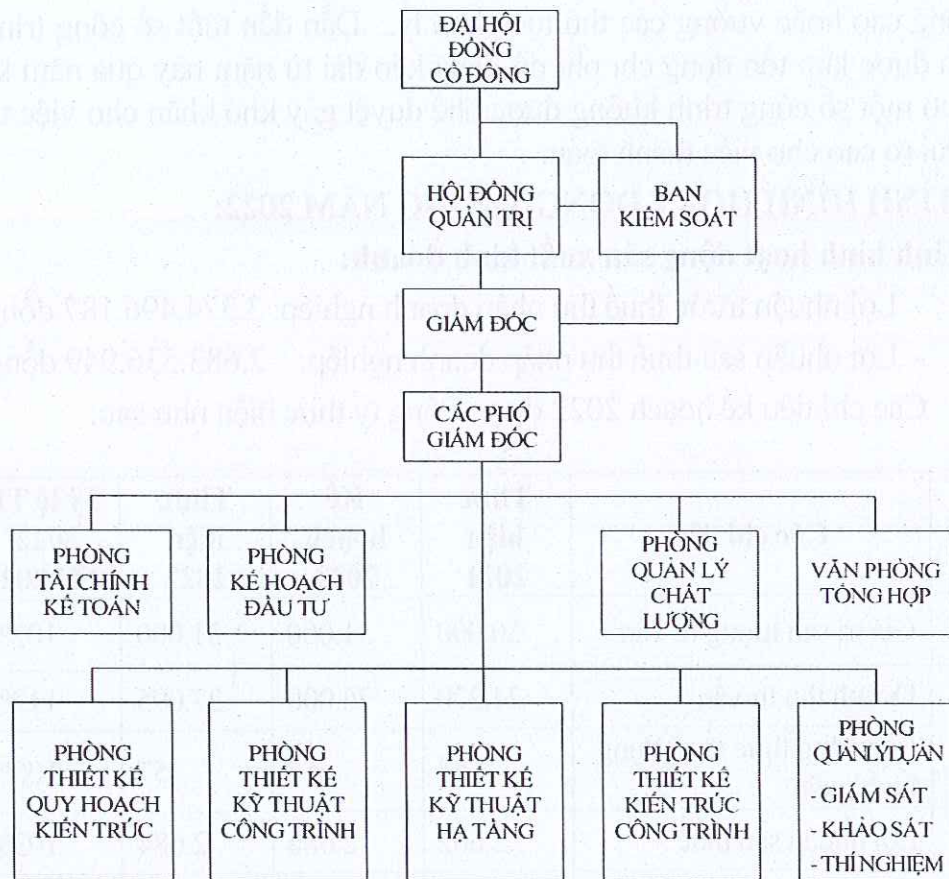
ĐẠI HỘI ĐỒNG CỔ ĐÔNG

HỘI ĐỒNG QUẢN TRỊ

BAN KIỂM SOÁT

GIÁM ĐỐC

CÁC PHÓ GIÁM ĐỐC

PHÒNG TÀI CHÍNH KẾ TOÁN

PHÒNG KẾ HOẠCH ĐẦU TƯ

PHÒNG QUẢN LÝ CHẤT LƯỢNG

VĂN PHÒNG TỔNG HỢP

PHÒNG THIẾT KẾ QUY HOẠCH KIẾN TRÚC

PHÒNG THIẾT KẾ KỸ THUẬT CÔNG TRÌNH

PHÒNG THIẾT KẾ KỸ THUẬT HẠ TẦNG

PHÒNG THIẾT KẾ KIẾN TRÚC CÔNG TRÌNH

PHÒNG QUẢN LÝ DỰ ÁN
- GIÁM SÁT
- KHẢO SÁT
- THÍ NGHIỆM